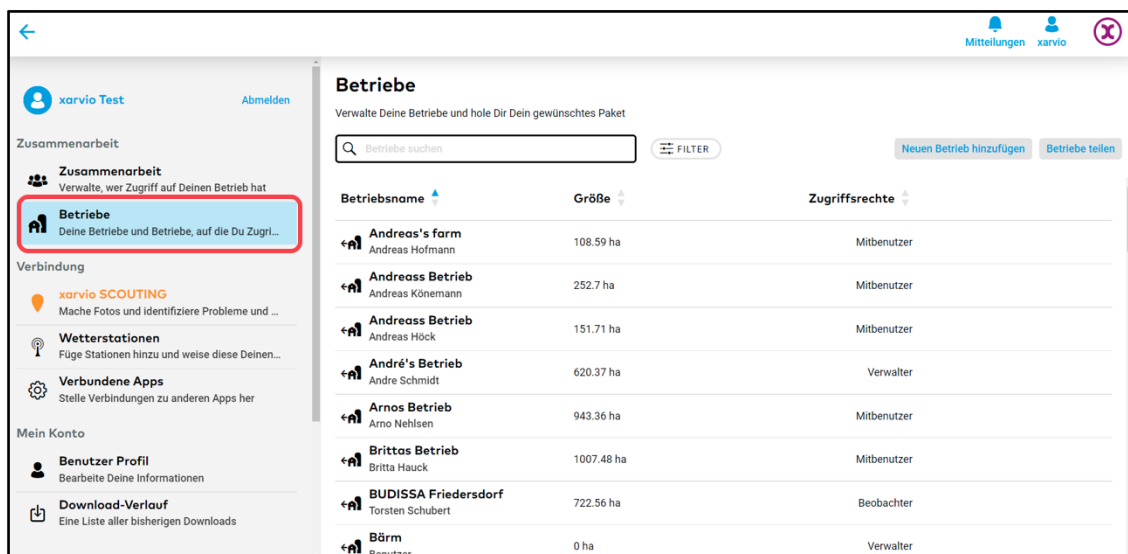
Mitteilungen xarvio

xarvio Test Abmelden

Zusammenarbeit

Zusammenarbeit
Verwalte, wer Zugriff auf Deinen Betrieb hat

Betriebe
Deine Betriebe und Betriebe, auf die Du Zugri...

Verbindung

xarvio SCOUTING
Mache Fotos und identifiziere Probleme und ...

Wetterstationen
Füge Stationen hinzu und weise diese Deinen...

Verbundene Apps
Stelle Verbindungen zu anderen Apps her

Mein Konto

Benutzer Profil
Bearbeite Deine Informationen

Download-Verlauf
Eine Liste aller bisherigen Downloads

Betriebe

Verwalte Deine Betriebe und hole Dir Dein gewünschtes Paket

Betriebe suchen

FILTER

Neuen Betrieb hinzufügen

Betriebe teilen

| Betriebsname | Größe | Zugriffsrechte |
|---|---|---|
| Andreas's farm Andreas Hofmann | 108.59 ha | Mitbenutzer |
| Andreass Betrieb Andreas Könemann | 252.7 ha | Mitbenutzer |
| Andreass Betrieb Andreas Höck | 151.71 ha | Mitbenutzer |
| André's Betrieb Andre Schmidt | 620.37 ha | Verwalter |
| Arnos Betrieb Arno Nehlsen | 943.36 ha | Mitbenutzer |
| Brittas Betrieb Britta Hauck | 1007.48 ha | Mitbenutzer |
| BUDISSA Friedersdorf Torsten Schubert | 722.56 ha | Beobachter |
| Bärm Benutzer | 0 ha | Verwalter |